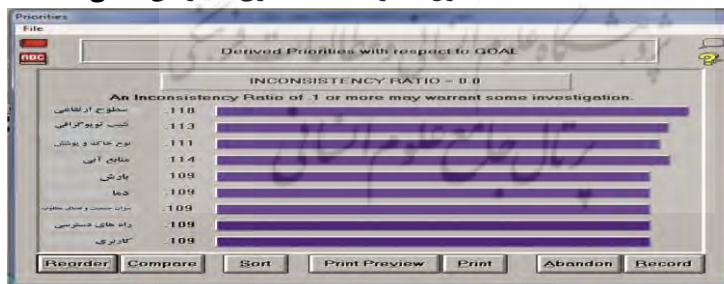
Priorities
File
ABC
Derived Priorities with respect to GOAL
INCONSISTENCY RATIO = 0.0
An Inconsistency Ratio of .1 or more may warrant some investigation.

| | |
|---|---|
| سطوح ارتفاعی | .118 |
| شیب توپوگرافی | .113 |
| نوع خاک و پوشش | .111 |
| منابع آبی | .114 |
| بارش | .109 |
| دما | .109 |
| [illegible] | .109 |
| راه های دسترسی | .109 |
| کاربری | .109 |

پژوهشگاه علوم انسانی و مطالعات فرهنگی
پرتال جامع علوم انسانی

Reorder | Compare | Sort | Print Preview | Print | Abandon | Record